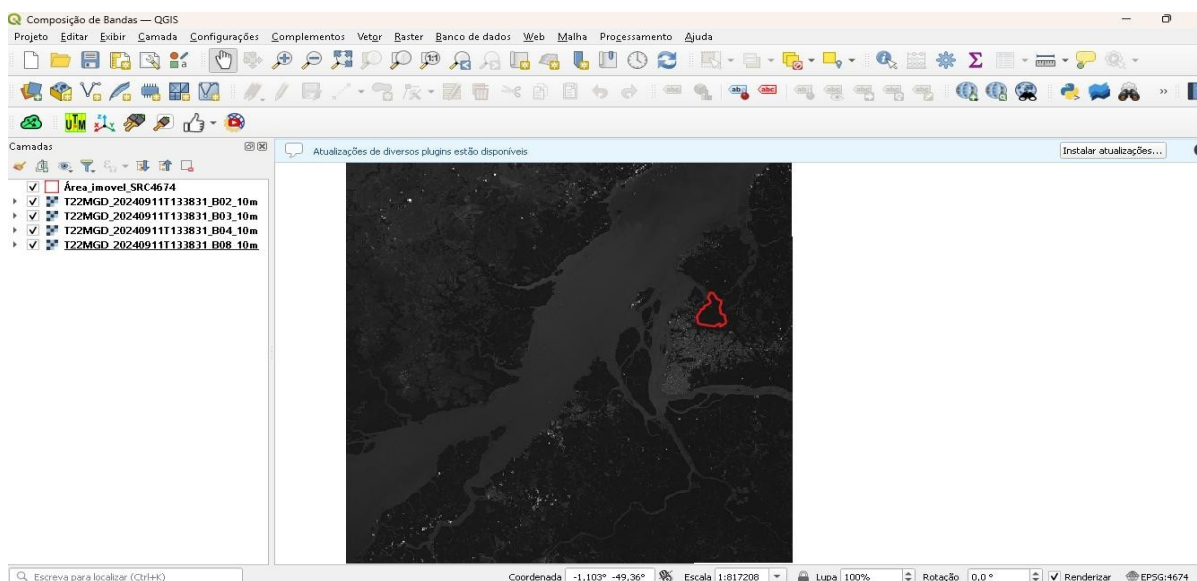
Composição de Bandas — QGIS

Projeto Editar Exibir Camada Configurações Complementos Vetor Raster Banco de dados Web Malha Processamento Ajuda

UTM

Camadas

Atualizações de diversos plugins estão disponíveis

Instalar atualizações...

Área_imovel_SRC4674
T22MGD_20240911T133831_B02_10m
T22MGD_20240911T133831_B03_10m
T22MGD_20240911T133831_B04_10m
T22MGD_20240911T133831_B08_10m

Escreva para localizar (Ctrl+K)

Coordenada -1.103° -49.36° Escala 1:817208 Lupa 100% Rotação 0.0 ° Renderizar EPSG:4674